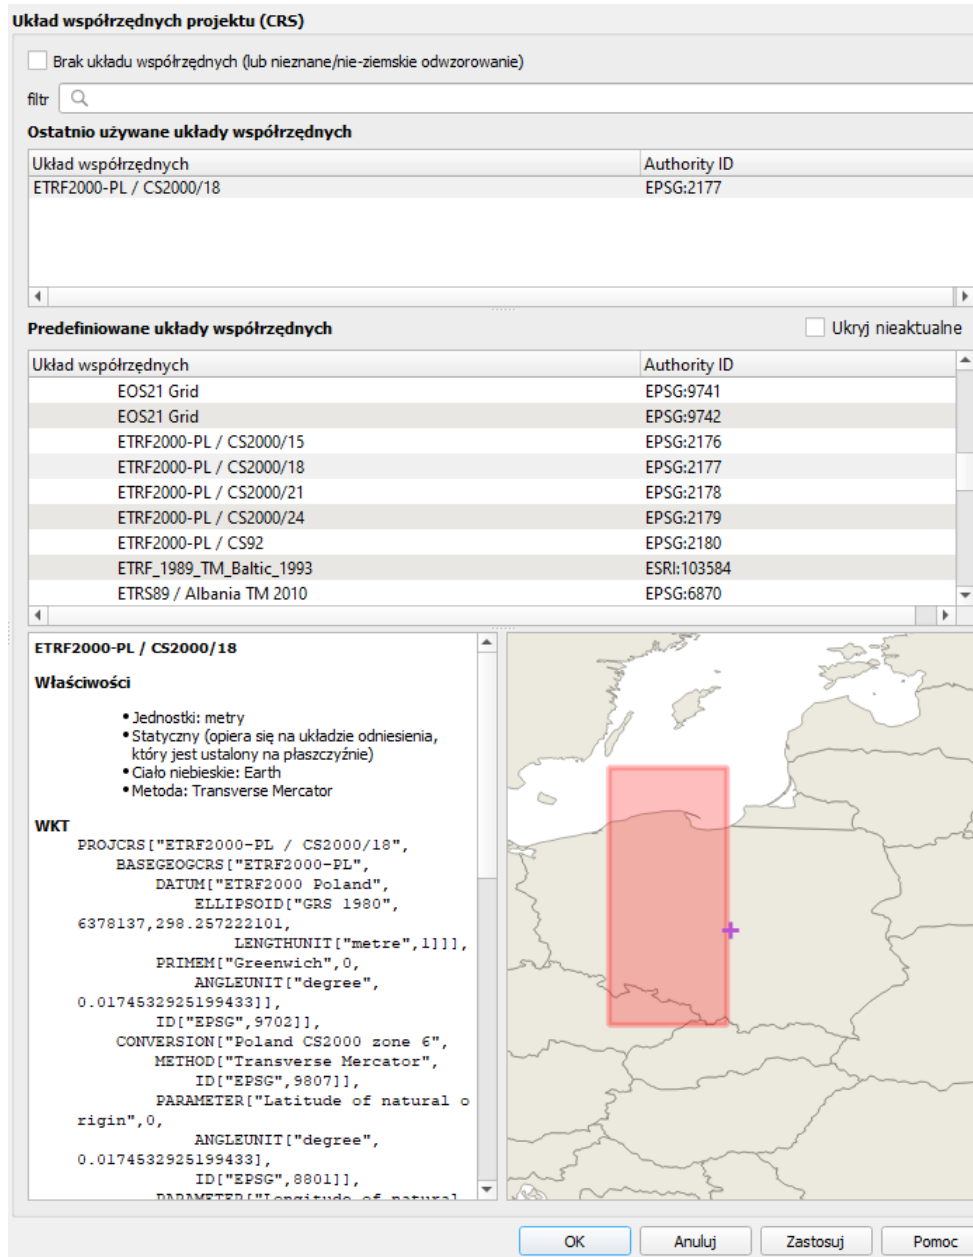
Układ współrzędnych projektu (CRS)

Brak układu współrzędnych (lub nieznane/nie-ziemskie odwzorowanie)

filtr

Ostatnio używane układy współrzędnych

| Układ współrzędnych | Authority ID |
|---|---|
| ETRF2000-PL / CS2000/18 | EPSG:2177 |

Predefiniowane układy współrzędnych

Ukryj nieaktualne

| Układ współrzędnych | Authority ID |
|---|---|
| EOS21 Grid | EPSG:9741 |
| EOS21 Grid | EPSG:9742 |
| ETRF2000-PL / CS2000/15 | EPSG:2176 |
| ETRF2000-PL / CS2000/18 | EPSG:2177 |
| ETRF2000-PL / CS2000/21 | EPSG:2178 |
| ETRF2000-PL / CS2000/24 | EPSG:2179 |
| ETRF2000-PL / CS92 | EPSG:2180 |
| ETRF_1989_TM_Baltic_1993 | ESRI:103584 |
| ETRS89 / Albania TM 2010 | EPSG:6870 |

ETRF2000-PL / CS2000/18

Właściwości

• Jednostki: metry
• Statyczny (opiera się na układzie odniesienia, który jest ustalony na płaszczyźnie)
• Ciało niebieskie: Earth
• Metoda: Transverse Mercator

WKT
PROJCRS["ETRF2000-PL / CS2000/18",
BASEGEOGCRS["ETRF2000-PL",
DATUM["ETRF2000 Poland",
ELLIPSOID["GRS 1980",
6378137,298.257222101,
LENGTHUNIT["metre",1]]],
PRIMEM["Greenwich",0,
ANGLEUNIT["degree",
0.0174532925199433]],
ID["EPSG",9702]],
CONVERSION["Poland CS2000 zone 6",
METHOD["Transverse Mercator",
ID["EPSG",9807]],
PARAMETER["Latitude of natural origin",0,
ANGLEUNIT["degree",
0.0174532925199433],
ID["EPSG",8801]],
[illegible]

OK Anuluj Zastosuj Pomoc